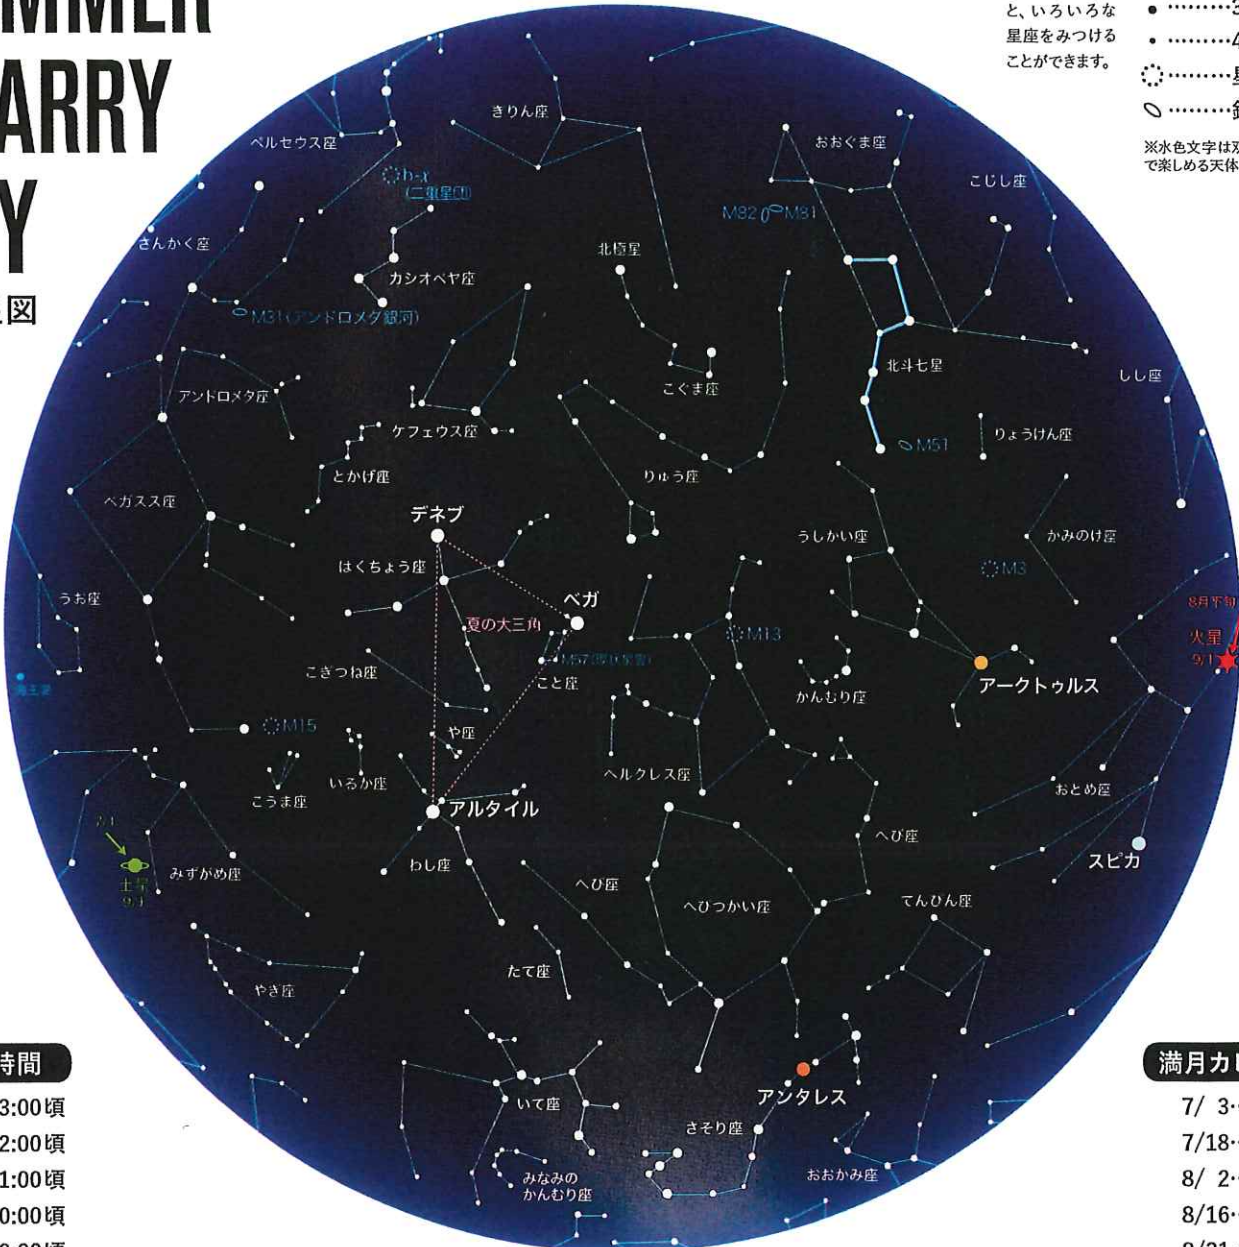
MMER
ARRY
Y
図

と、いろいろな
星座をみつける
ことができます。

• ………3
• ………4
………星
………銀
※水色文字は双
で楽しめる天体

きりん座
ペルセウス座
h-χ
(二重星団)
さんかく座
カシオペヤ座
M31(アンドロメダ銀河)
北極星
おおぐま座
こじし座
M82 M81
北斗七星
こぐま座
しし座
アンドロメダ座
ケフェウス座
M51
りょうけん座
とかげ座
りゅう座
ペガスス座
デネブ
かみのけ座
うしかい座
はくちょう座
M3
うお座
ベガ
夏の大三角
8月平旬
火星
9/1
海王星
M57(環状星雲)
M13
こと座
こぎつね座
アークトゥルス
かんむり座
M15
や座
ヘルクレス座
いるか座
こうま座
アルタイル
おとめ座
へび座
9/1
みずがめ座
土星
9/1
わし座
スピカ
へび座
へびつかい座
てんびん座
たて座
やぎ座
時間
3:00頃
2:00頃
1:00頃
0:00頃
満月カ
7/ 3
7/18
8/ 2
8/16
アンタレス
いて座
さそり座
みなみの
かんむり座
おおかみ座